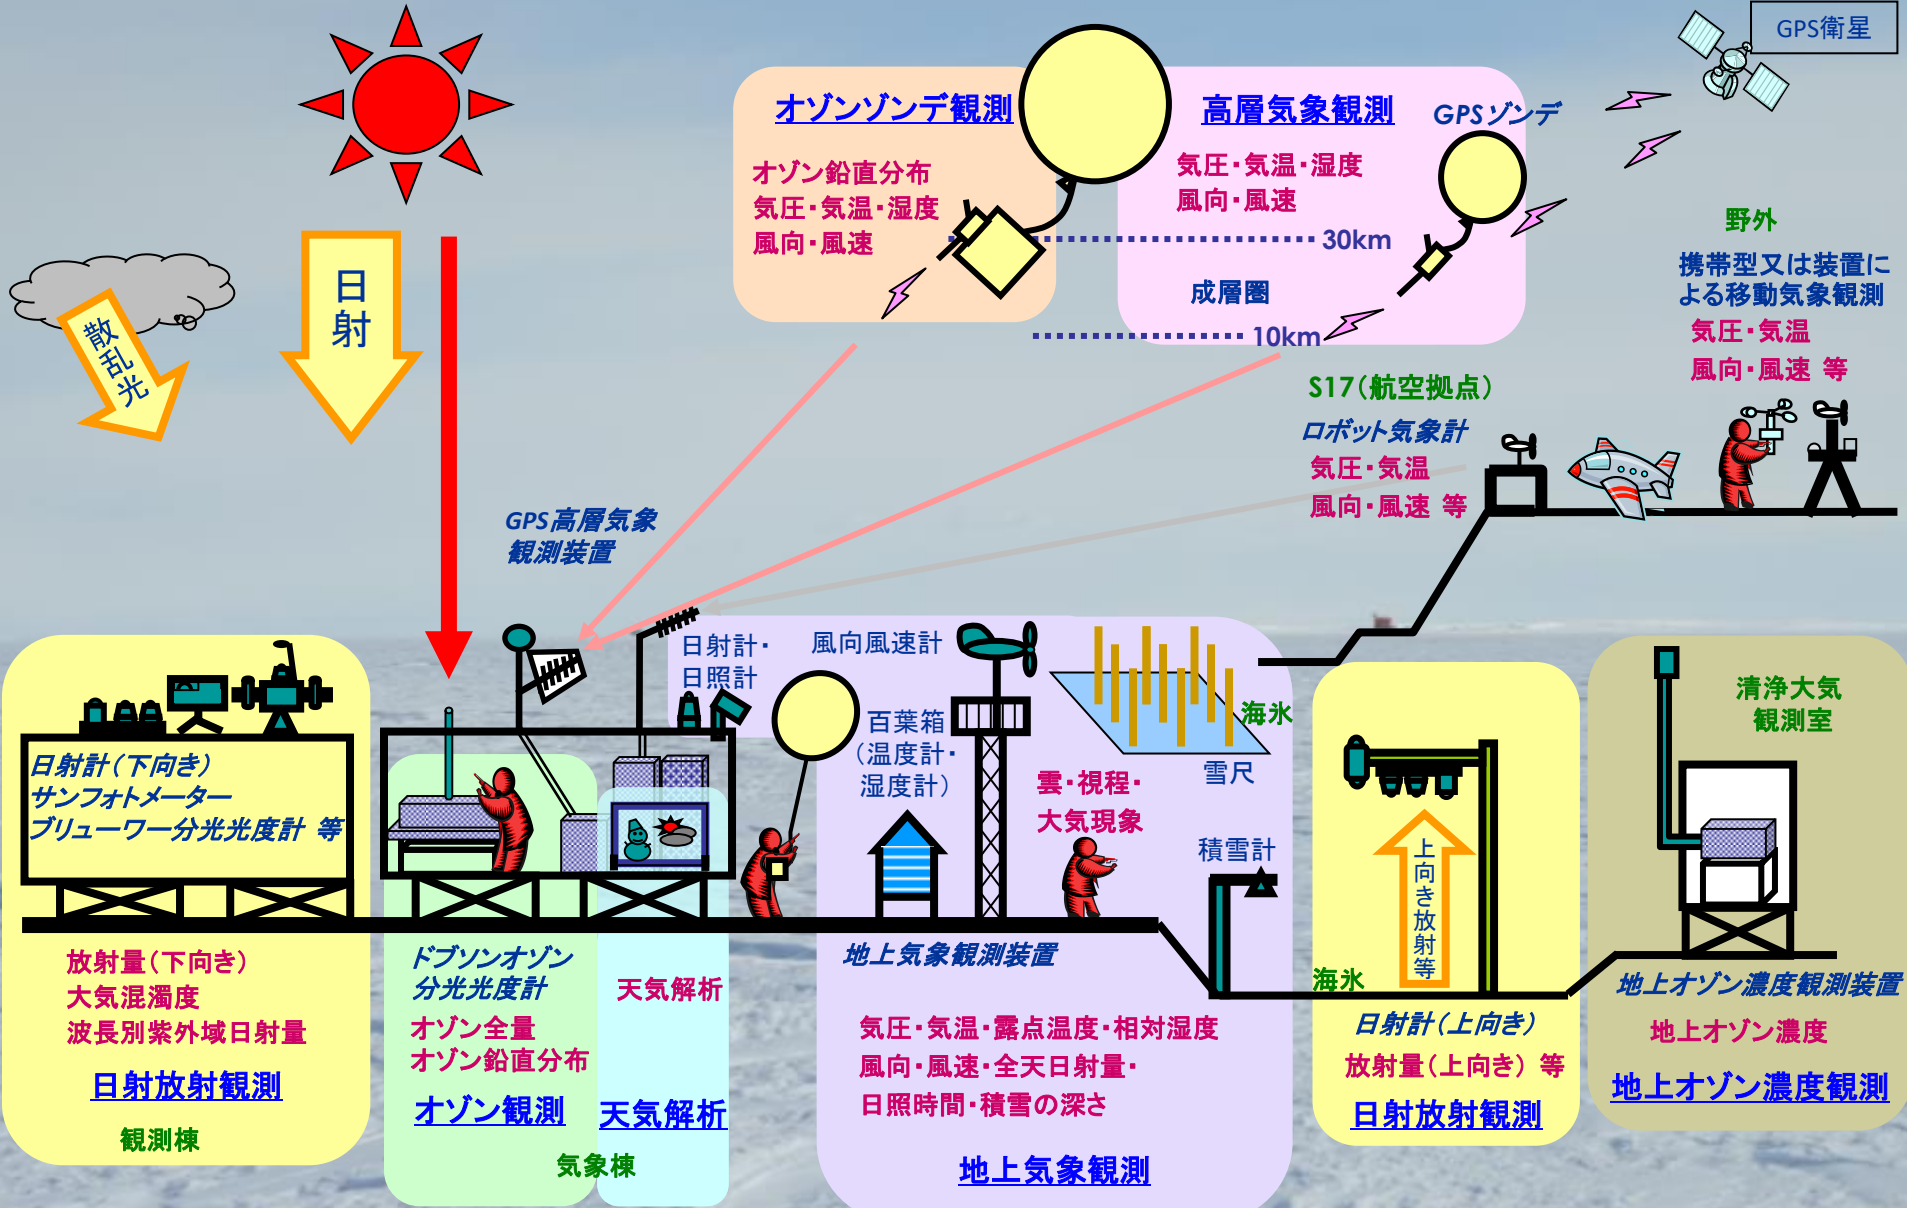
GPS衛星

散乱光

日射

オゾンゾンデ観測
オゾン鉛直分布
気圧・気温・湿度
風向・風速

高層気象観測
GPSゾンデ
気圧・気温・湿度
風向・風速
30km
成層圏
10km

野外
携帯型又は装置による移動気象観測
気圧・気温
風向・風速 等

S17(航空拠点)
ロボット気象計
気圧・気温
風向・風速 等

GPS高層気象観測装置

日射計・日照計
風向風速計
百葉箱(温度計・湿度計)
雲・視程・大気現象
海氷
雪尺
積雪計

日射計(下向き)
サンフォトメーター
ブリューワー分光光度計 等

放射量(下向き)
大気混濁度
波長別紫外域日射量
日射放射観測
観測棟

ドブソンオゾン分光光度計
オゾン全量
オゾン鉛直分布
オゾン観測

天気解析
天気解析
気象棟

地上気象観測装置
気圧・気温・露点温度・相対湿度
風向・風速・全天日射量・
日照時間・積雪の深さ
地上気象観測

上向き放射等
海氷
日射計(上向き)
放射量(上向き) 等
日射放射観測

清浄大気観測室
地上オゾン濃度観測装置
地上オゾン濃度
地上オゾン濃度観測